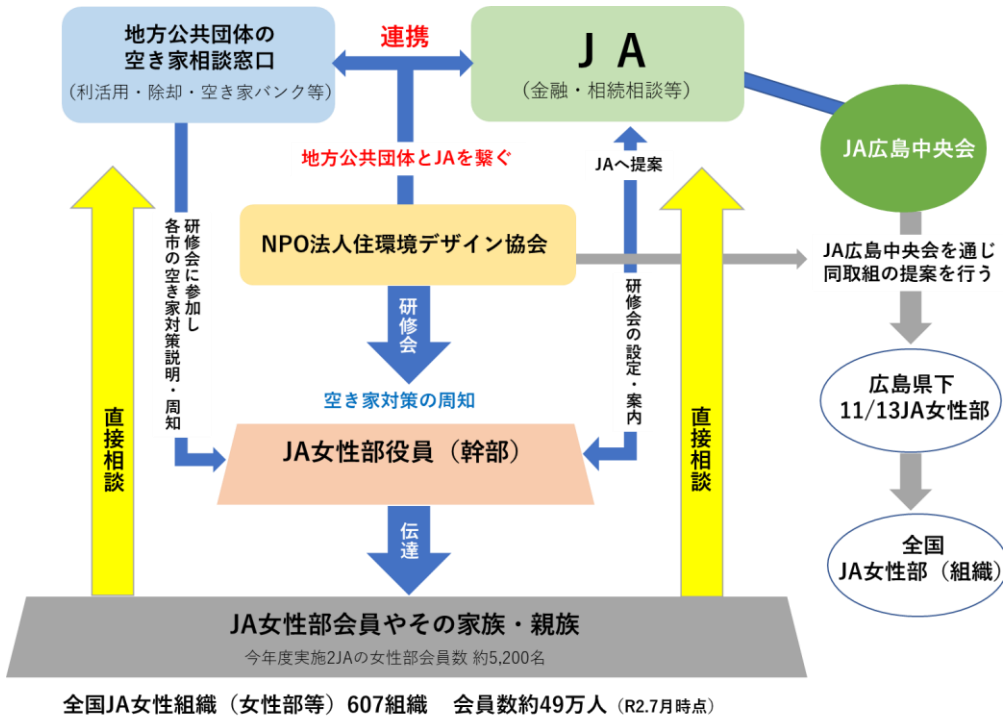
地方公共団体の
空き家相談窓口
（利活用・除却・空き家バンク等）

連携

J A
（金融・相続相談等）

JA広島中央会

地方公共団体とJAを繋ぐ

JAへ提案

研修会に参加し
各市の空き家対策説明・周知

NPO法人住環境デザイン協会

JA広島中央会を通じ
同取組の提案を行う

研修会

研修会の設定・案内

空き家対策の周知

直接相談

直接相談

広島県下
11/13JA女性部

JA女性部役員（幹部）

全国
JA女性部（組織）

伝達

JA女性部会員やその家族・親族
今年度実施2JAの女性部会員数 約5,200名

全国JA女性組織（女性部等）607組織　会員数約49万人（R2.7月時点）